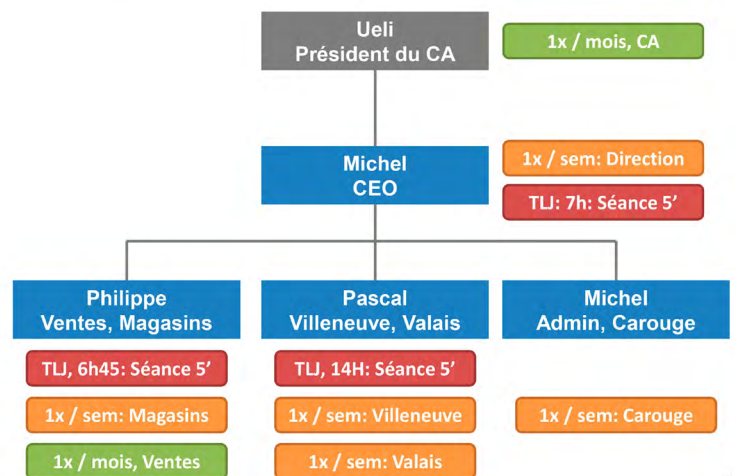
Ueli
Président du CA

1x / mois, CA

Michel
CEO

1x / sem: Direction

TLJ: 7h: Séance 5’

Philippe
Ventes, Magasins

TLJ, 6h45: Séance 5’

1x / sem: Magasins

1x / mois, Ventes

Pascal
Villeneuve, Valais

TLJ, 14H: Séance 5’

1x / sem: Villeneuve

1x / sem: Valais

Michel
Admin, Carouge

1x / sem: Carouge